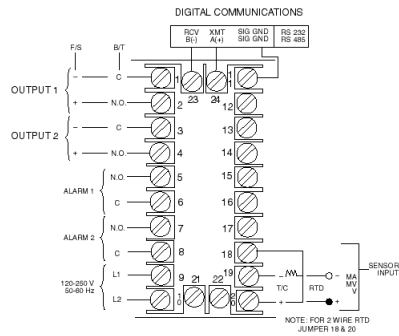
DIGITAL COMMUNICATIONS

| RCV B(-) | XMT A(+) | SIG GND SIG GND | RS 232 RS 485 |
|---|---|---|---|

F/S
B/T

OUTPUT 1
–
C
+
N.O.

1
23
24
11
2
12

OUTPUT 2
–
C
+
N.O.

3
13
4
14

ALARM 1
N.O.
C
5
15
6
16

ALARM 2
N.O.
C
7
17
8
18

120-250 V 50-60 Hz
L1
L2
9
21
22
19
10
20

T/C
RTD
–
+
MA
MV
V
SENSOR INPUT

NOTE: FOR 2 WIRE RTD JUMPER 18 & 20